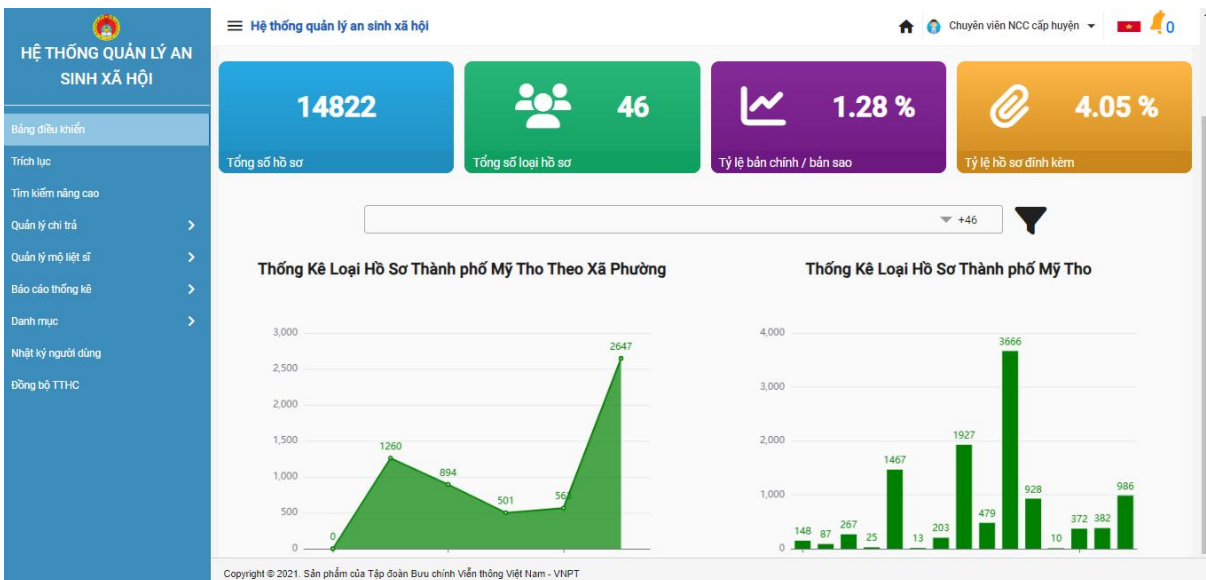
HỆ THỐNG QUẢN LÝ AN SINH XÃ HỘI

Bảng điều khiển
Trích lục
Tìm kiếm nâng cao
Quản lý chi trả
Quản lý mộ liệt sĩ
Báo cáo thống kê
Danh mục
Nhật ký người dùng
Đồng bộ TTHC

Hệ thống quản lý an sinh xã hội

Chuyên viên NCC cấp huyện

0

14822
Tổng số hồ sơ

46
Tổng số loại hồ sơ

1.28 %
Tỷ lệ bản chính / bản sao

4.05 %
Tỷ lệ hồ sơ đính kèm

+46

Thống Kê Loại Hồ Sơ Thành phố Mỹ Tho Theo Xã Phường

3,000
2,500
2,000
1,500
1,000
500
0

0
1260
894
501
56
2647

Thống Kê Loại Hồ Sơ Thành phố Mỹ Tho

4,000
3,000
2,000
1,000
0

148
87
267
25
1467
13
203
1927
479
3666
928
10
372
382
986

Copyright © 2021. Sản phẩm của Tập đoàn Bưu chính Viễn thông Việt Nam - VNPT